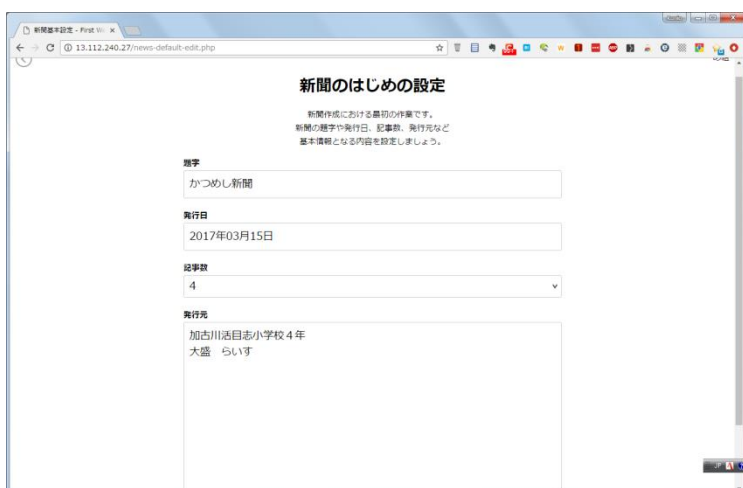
新聞基本設定 - First W ×

13.112.240.27/news-default-edit.php

新聞のはじめの設定

新聞作成における最初の作業です。
新聞の題字や発行日、記事数、発行元など
基本情報となる内容を設定しましょう。

題字

かつめし新聞

発行日

2017年03月15日

記事数

4

発行元

加古川活目志小学校４年
大盛　らいす